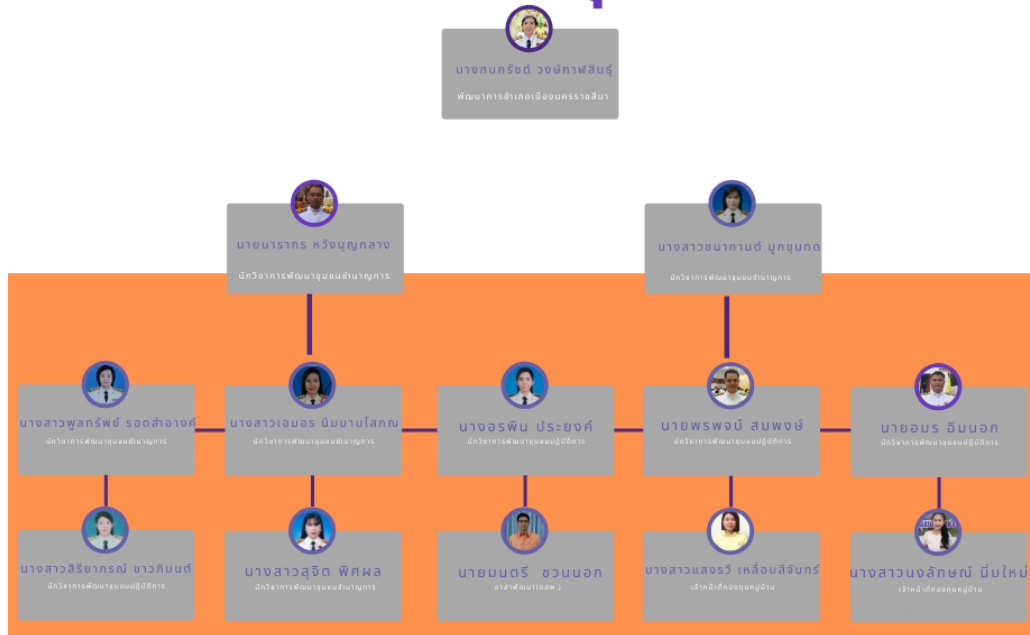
นางกมกรัชต์ วงษ์ภาพสินธุ์
พัฒนาการอำเภอเมืองนครราชสีมา

นายนาราภร หวังบุญกลาง
นักวิชาการพัฒนาชุมชนชำนาญการ

นางสาวชนากานต์ มูกขุนทด
นักวิชาการพัฒนาชุมชนชำนาญการ

นางสาวพูลทรัพย์ รอดสำอางค์
นักวิชาการพัฒนาชุมชนชำนาญการ

นางสาวเอมอร นิมมานโสภณ
นักวิชาการพัฒนาชุมชนชำนาญการ

นางอรพิน ประยงค์
นักวิชาการพัฒนาชุมชนปฏิบัติการ

นายพรพจน์ สมพงษ์
นักวิชาการพัฒนาชุมชนปฏิบัติการ

นายอมร ฉิมนอก
นักวิชาการพัฒนาชุมชนปฏิบัติการ

นางสาวสิริยาภรณ์ ชาวกิมนต์
นักวิชาการพัฒนาชุมชนปฏิบัติการ

นางสาวสุจิต พิศผล
นักวิชาการพัฒนาชุมชนชำนาญการ

นายมนตรี ชวนนอก
อาสาพัฒนา(อสพ.)

นางสาวแสงรวี เหลื่อมสิจินทร์
เจ้าหน้าที่กองทุนหมู่บ้าน

นางสาวนงลักษณ์ นิ่มใหม่
เจ้าหน้าที่กองทุนหมู่บ้าน